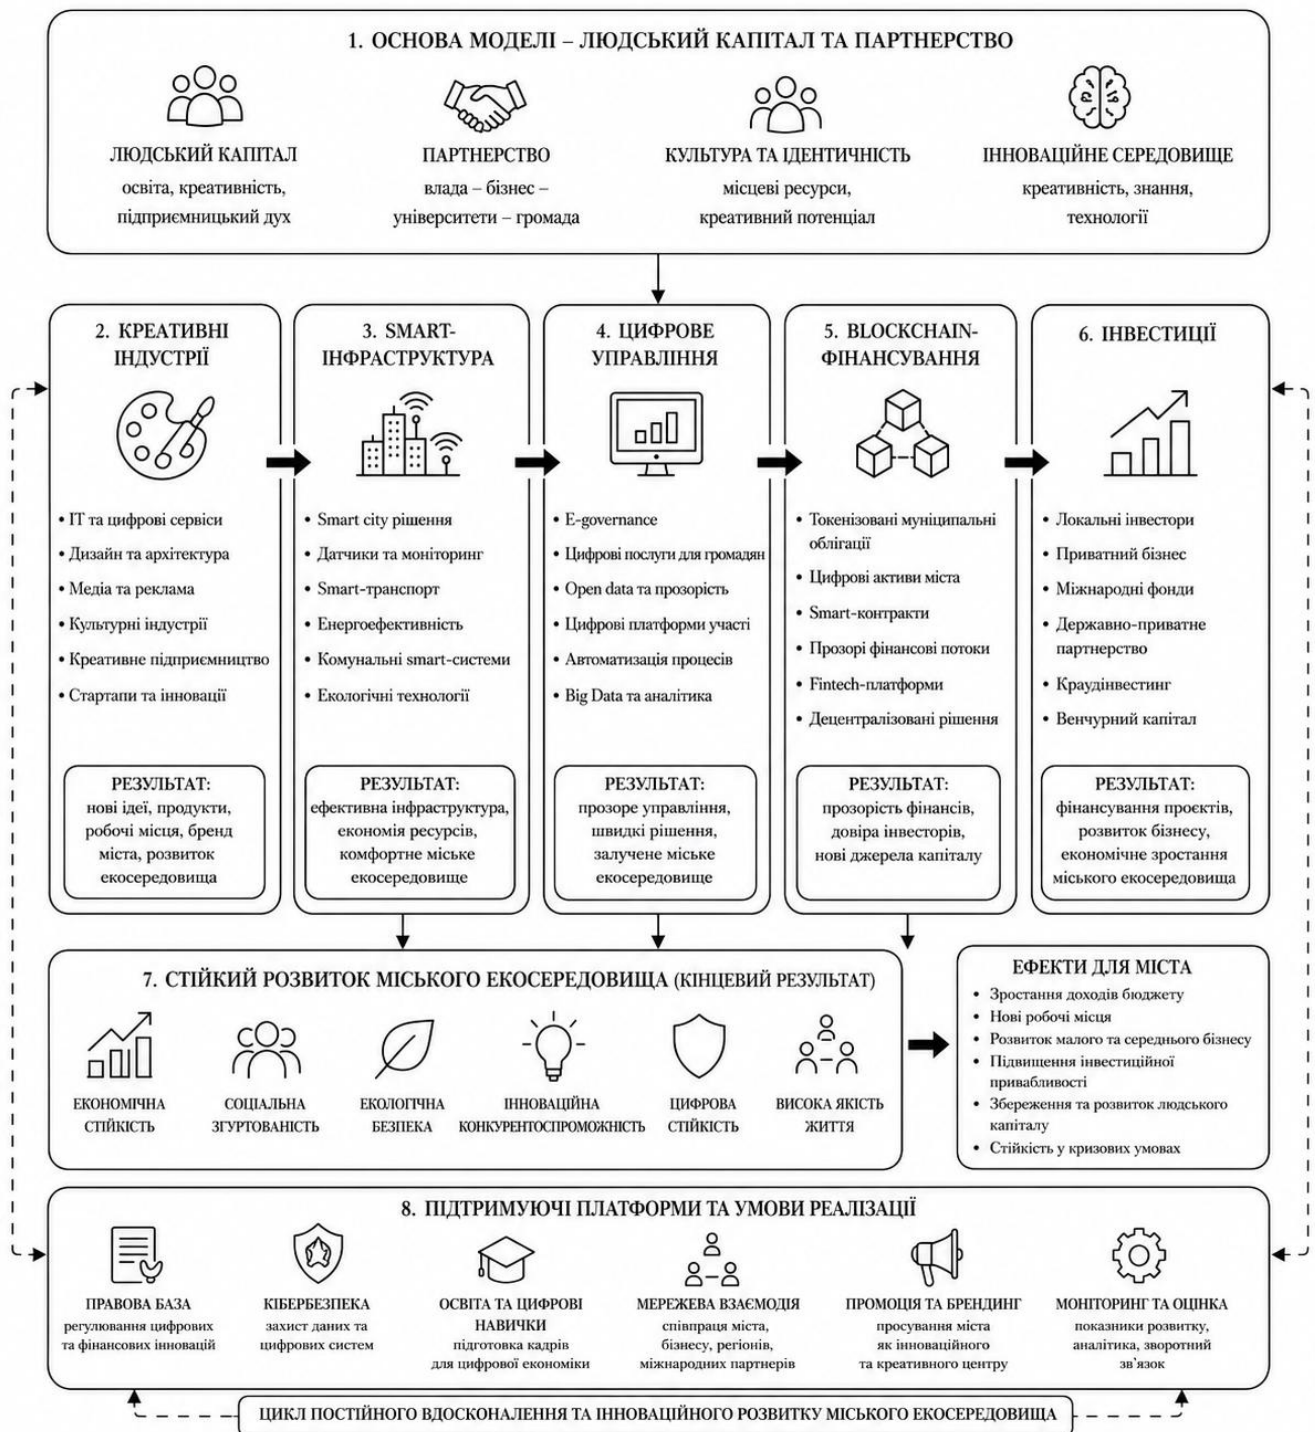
1. ОСНОВА МОДЕЛІ – ЛЮДСЬКИЙ КАПІТАЛ ТА ПАРТНЕРСТВО

ЛЮДСЬКИЙ КАПІТАЛ
освіта, креативність, підприємницький дух

ПАРТНЕРСТВО
влада – бізнес – університети – громада

КУЛЬТУРА ТА ІДЕНТИЧНІСТЬ
місцеві ресурси, креативний потенціал

ІННОВАЦІЙНЕ СЕРЕДОВИЩЕ
креативність, знання, технології

2. КРЕАТИВНІ ІНДУСТРІЇ

• ІТ та цифрові сервіси
• Дизайн та архітектура
• Медіа та реклама
• Культурні індустрії
• Креативне підприємництво
• Стартапи та інновації

РЕЗУЛЬТАТ:
нові ідеї, продукти, робочі місця, бренд міста, розвиток екосередовища

3. SMART-ІНФРАСТРУКТУРА

• Smart city рішення
• Датчики та моніторинг
• Smart-транспорт
• Енергоефективність
• Комунальні smart-системи
• Екологічні технології

РЕЗУЛЬТАТ:
ефективна інфраструктура, економія ресурсів, комфортне міське екосередовище

4. ЦИФРОВЕ УПРАВЛІННЯ

• E-governance
• Цифрові послуги для громадян
• Open data та прозорість
• Цифрові платформи участі
• Автоматизація процесів
• Big Data та аналітика

РЕЗУЛЬТАТ:
прозоре управління, швидкі рішення, залучене міське екосередовище

5. BLOCKCHAIN-ФІНАНСУВАННЯ

• Токенізовані муніципальні облігації
• Цифрові активи міста
• Smart-контракти
• Прозорі фінансові потоки
• Fintech-платформи
• Децентралізовані рішення

РЕЗУЛЬТАТ:
прозорість фінансів, довіра інвесторів, нові джерела капіталу

6. ІНВЕСТИЦІЇ

• Локальні інвестори
• Приватний бізнес
• Міжнародні фонди
• Державно-приватне партнерство
• Краудінвестинг
• Венчурний капітал

РЕЗУЛЬТАТ:
фінансування проєктів, розвиток бізнесу, економічне зростання міського екосередовища

7. СТІЙКИЙ РОЗВИТОК МІСЬКОГО ЕКОСЕРЕДОВИЩА (КІНЦЕВИЙ РЕЗУЛЬТАТ)

ЕКОНОМІЧНА СТІЙКІСТЬ
СОЦІАЛЬНА ЗГУРТОВАНІСТЬ
ЕКОЛОГІЧНА БЕЗПЕКА
ІННОВАЦІЙНА КОНКУРЕНТОСПРОМОЖНІСТЬ
ЦИФРОВА СТІЙКІСТЬ
ВИСОКА ЯКІСТЬ ЖИТТЯ

ЕФЕКТИ ДЛЯ МІСТА
• Зростання доходів бюджету
• Нові робочі місця
• Розвиток малого та середнього бізнесу
• Підвищення інвестиційної привабливості
• Збереження та розвиток людського капіталу
• Стійкість у кризових умовах

8. ПІДТРИМУЮЧІ ПЛАТФОРМИ ТА УМОВИ РЕАЛІЗАЦІЇ

ПРАВОВА БАЗА
регулювання цифрових та фінансових інновацій

КІБЕРБЕЗПЕКА
захист даних та цифрових систем

ОСВІТА ТА ЦИФРОВІ НАВИЧКИ
підготовка кадрів для цифрової економіки

МЕРЕЖЕВА ВЗАЄМОДІЯ
співпраця міста, бізнесу, регіонів, міжнародних партнерів

ПРОМОЦІЯ ТА БРЕНДИНГ
просування міста як інноваційного та креативного центру

МОНІТОРИНГ ТА ОЦІНКА
показники розвитку, аналітика, зворотний зв'язок

ЦИКЛ ПОСТІЙНОГО ВДОСКОНАЛЕННЯ ТА ІННОВАЦІЙНОГО РОЗВИТКУ МІСЬКОГО ЕКОСЕРЕДОВИЩА